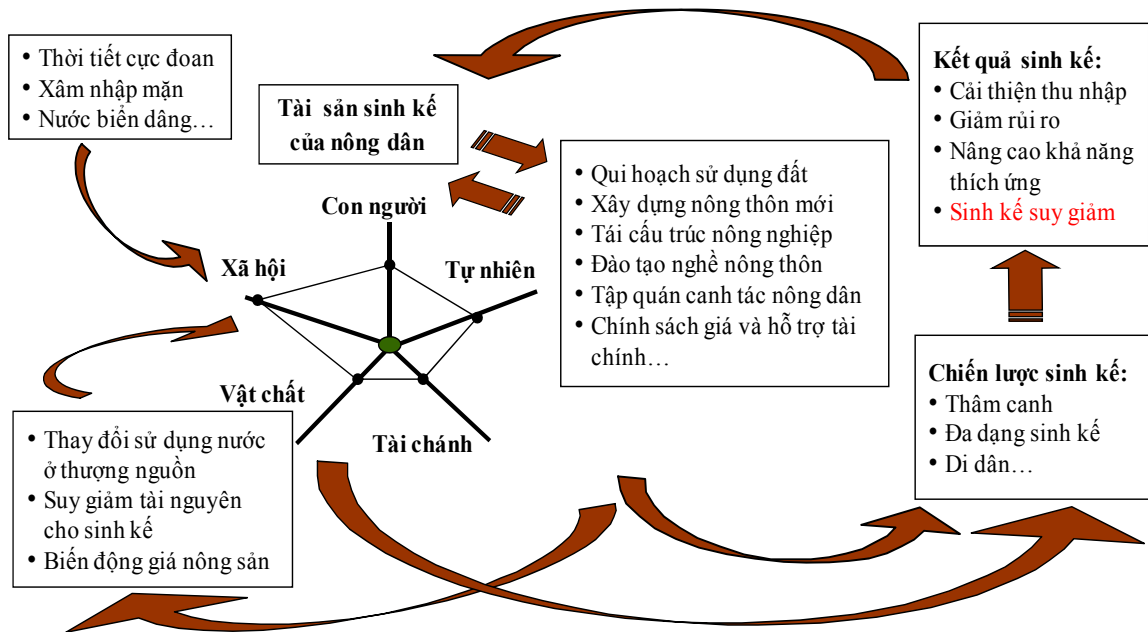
• Thời tiết cực đoan
• Xâm nhập mặn
• Nước biển dâng…

Tài sản sinh kế của nông dân

Con người
Xã hội
Tự nhiên
Vật chất
Tài chánh

• Qui hoạch sử dụng đất
• Xây dựng nông thôn mới
• Tái cấu trúc nông nghiệp
• Đào tạo nghề nông thôn
• Tập quán canh tác nông dân
• Chính sách giá và hỗ trợ tài chính…

Kết quả sinh kế:
• Cải thiện thu nhập
• Giảm rủi ro
• Nâng cao khả năng thích ứng
• Sinh kế suy giảm

Chiến lược sinh kế:
• Thâm canh
• Đa dạng sinh kế
• Di dân…

• Thay đổi sử dụng nước ở thượng nguồn
• Suy giảm tài nguyên cho sinh kế
• Biến động giá nông sản